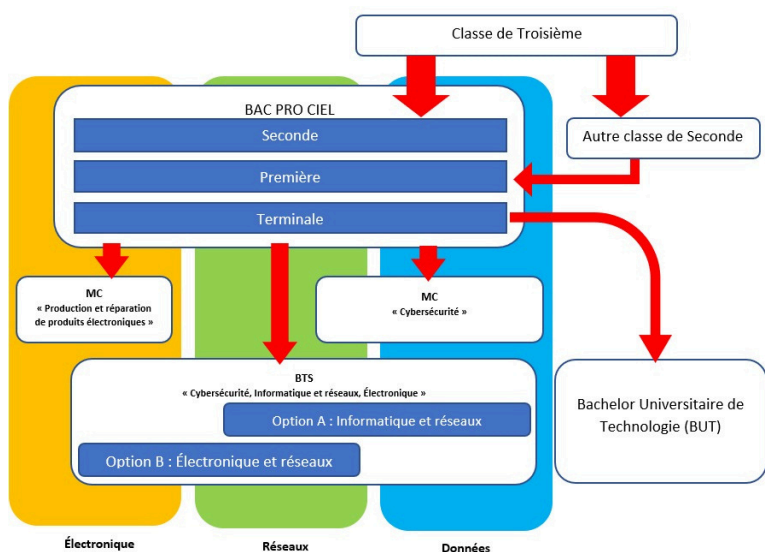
Classe de Troisième

BAC PRO CIEL

Seconde

Première

Terminale

Autre classe de Seconde

MC
« Production et réparation de produits électroniques »

MC
« Cybersécurité »

BTS
« Cybersécurité, Informatique et réseaux, Électronique »

Option A : Informatique et réseaux

Option B : Électronique et réseaux

Bachelor Universitaire de Technologie (BUT)

Électronique

Réseaux

Données